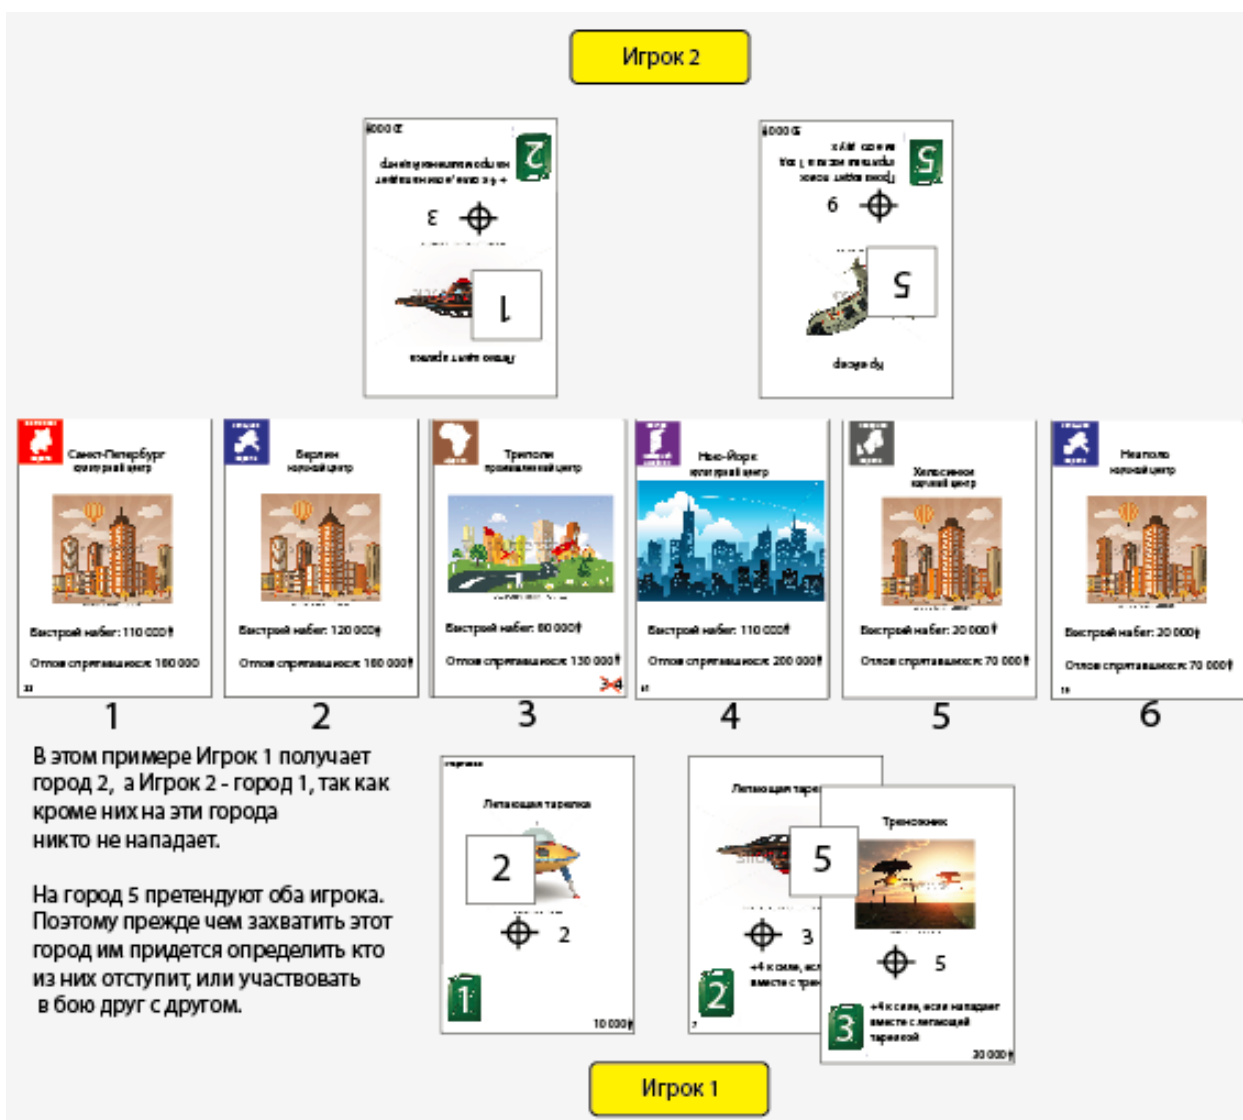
Игрок 2

1

3

2

5

6

5

Санкт-Петербург
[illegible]

Быстрый набег: 110 000
Отлов спрятавшихся: 180 000

Берлин
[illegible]

Быстрый набег: 120 000
Отлов спрятавшихся: 180 000

Триполи
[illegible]

Быстрый набег: 80 000
Отлов спрятавшихся: 130 000

Нью-Йорк
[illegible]

Быстрый набег: 110 000
Отлов спрятавшихся: 200 000

Хельсинки
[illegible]

Быстрый набег: 20 000
Отлов спрятавшихся: 70 000

Неаполь
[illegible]

Быстрый набег: 20 000
Отлов спрятавшихся: 70 000

1 2 3 4 5 6

В этом примере Игрок 1 получает город 2, а Игрок 2 - город 1, так как кроме них на эти города никто не нападает.

На город 5 претендуют оба игрока. Поэтому прежде чем захватить этот город им придется определить кто из них отступит, или участвовать в бою друг с другом.

Летающая тарелка
2
2
1
10 000

Летающая таре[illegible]
5
3
+4 к силе, ес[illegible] вместе с тре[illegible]
2

Треножник
5
+4 к силе, если нападает вместе с летающей тарелкой
3
20 000

Игрок 1